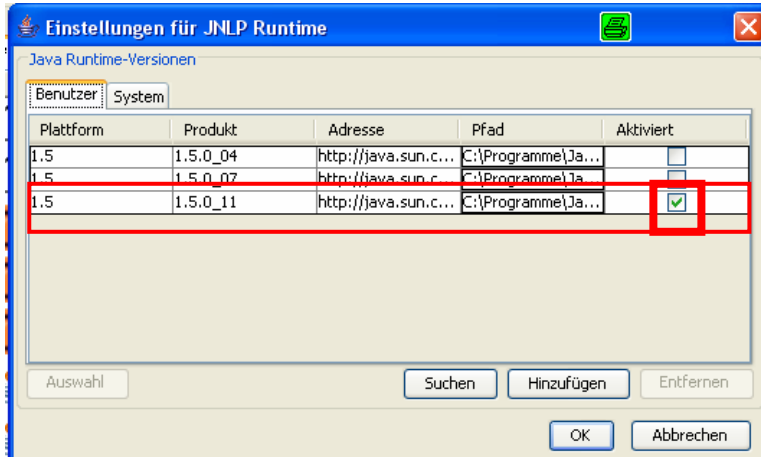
Einstellungen für JNLP Runtime

Java Runtime-Versionen

Benutzer | System

| Plattform | Produkt | Adresse | Pfad | Aktiviert |
|---|---|---|---|---|
| 1.5 | 1.5.0_04 | http://java.sun.c... | C:\Programme\Ja... | |
| 1.5 | 1.5.0_07 | http://java.sun.c... | C:\Programme\Ja... | |
| 1.5 | 1.5.0_11 | http://java.sun.c... | C:\Programme\Ja... | ✓ |

Auswahl | Suchen | Hinzufügen | Entfernen

OK | Abbrechen